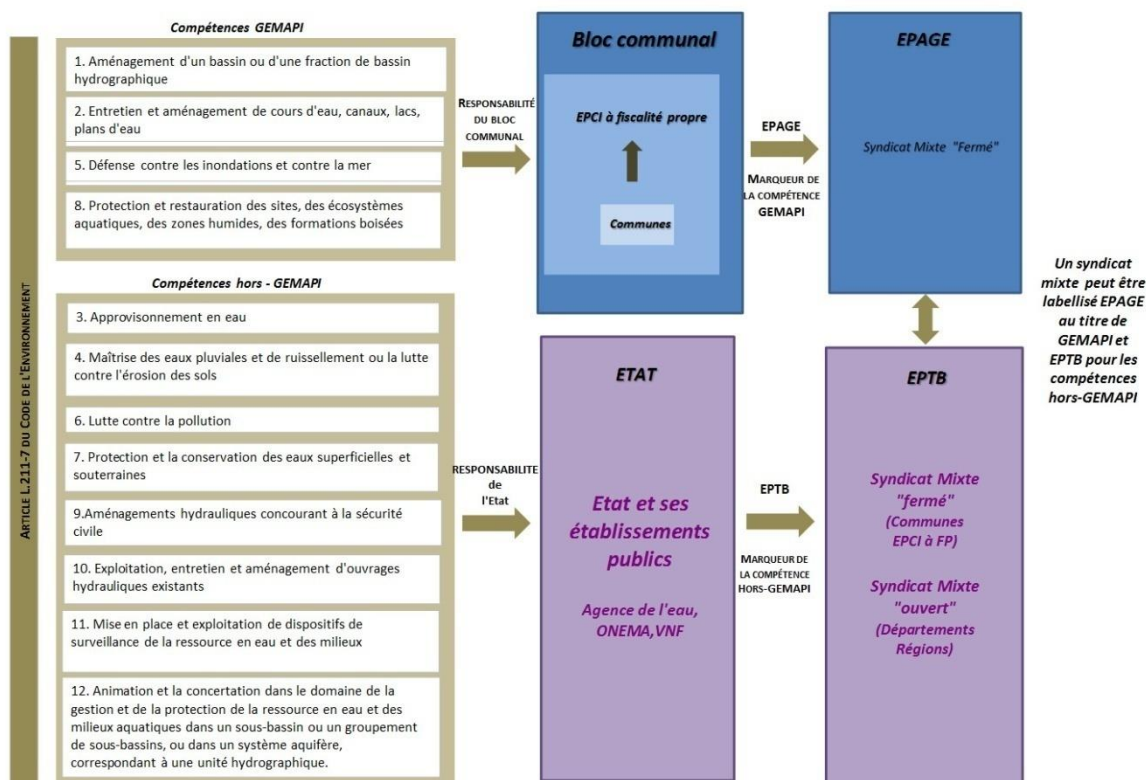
Article L.211-7 du Code de l'Environnement

Compétences GEMAPI

1. Aménagement d'un bassin ou d'une fraction de bassin hydrographique

2. Entretien et aménagement de cours d'eau, canaux, lacs, plans d'eau

5. Défense contre les inondations et contre la mer

8. Protection et restauration des sites, des écosystèmes aquatiques, des zones humides, des formations boisées

Compétences hors - GEMAPI

3. Approvisionnement en eau

4. Maîtrise des eaux pluviales et de ruissellement ou la lutte contre l'érosion des sols

6. Lutte contre la pollution

7. Protection et la conservation des eaux superficielles et souterraines

9.Aménagements hydrauliques concourant à la sécurité civile

10. Exploitation, entretien et aménagement d'ouvrages hydrauliques existants

11. Mise en place et exploitation de dispositifs de surveillance de la ressource en eau et des milieux

12. Animation et la concertation dans le domaine de la gestion et de la protection de la ressource en eau et des milieux aquatiques dans un sous-bassin ou un groupement de sous-bassins, ou dans un système aquifère, correspondant à une unité hydrographique.

Responsabilité du bloc communal

Bloc communal

EPCI à fiscalité propre

Communes

EPAGE

Marqueur de la compétence GEMAPI

EPAGE

Syndicat Mixte "Fermé"

Un syndicat mixte peut être labellisé EPAGE au titre de GEMAPI et EPTB pour les compétences hors-GEMAPI

Responsabilite de l'Etat

ETAT

Etat et ses établissements publics

Agence de l'eau, ONEMA,VNF

EPTB

Marqueur de la compétence hors-GEMAPI

EPTB

Syndicat Mixte "fermé" (Communes EPCI à FP)

Syndicat Mixte "ouvert" (Départements Régions)